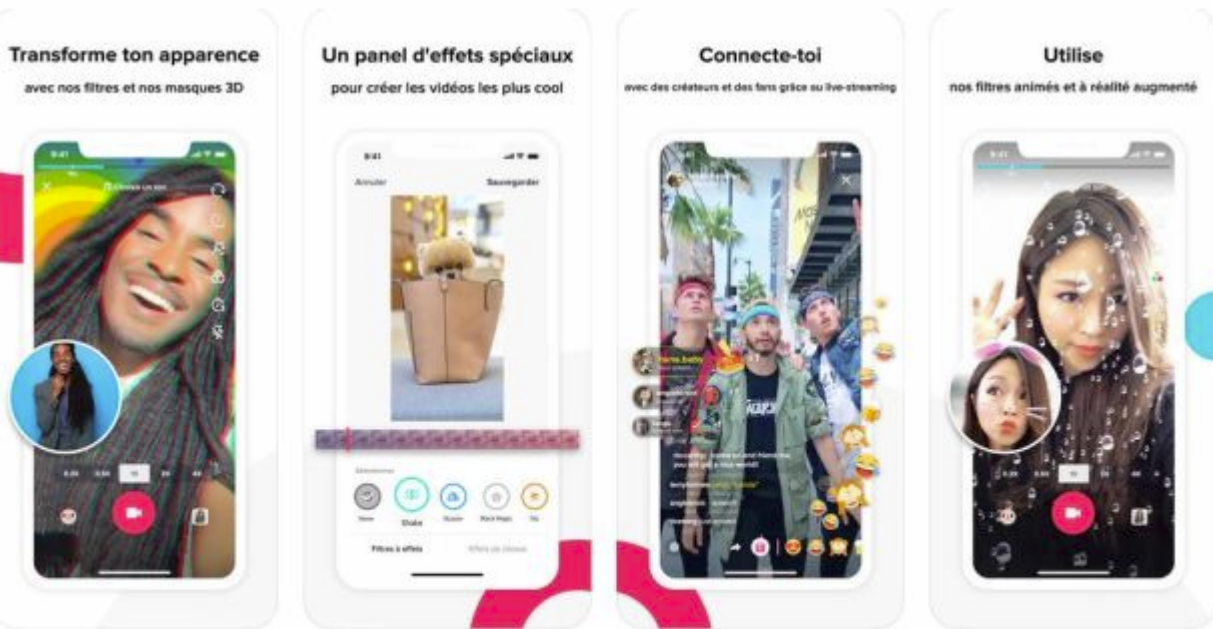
Transforme ton apparence
avec nos filtres et nos masques 3D

Un panel d'effets spéciaux
pour créer les vidéos les plus cool

Annuler
Sauvegarder

Shake
Filtres à effets

Connecte-toi
avec des créateurs et des fans grâce au live-streaming

Utilise
nos filtres animés et à réalité augmenté